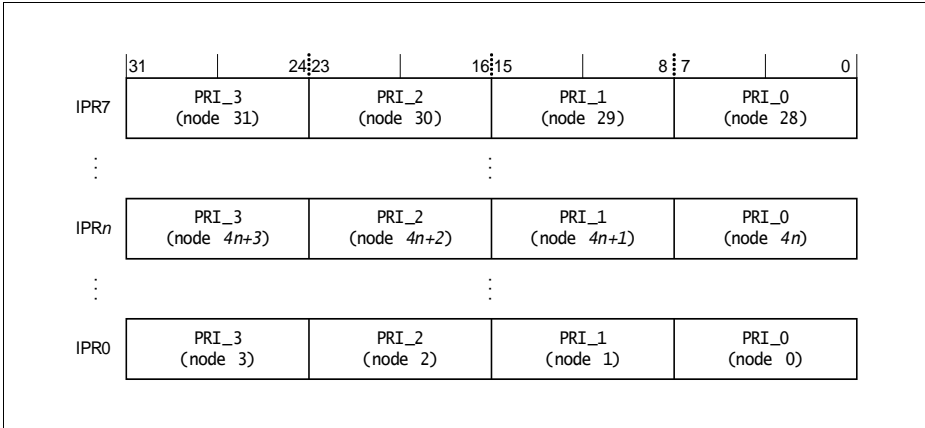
| | 31 24 | 23 16 | 15 8 | 7 0 |
|---|---|---|---|---|
| IPR7 | PRI_3 (node 31) | PRI_2 (node 30) | PRI_1 (node 29) | PRI_0 (node 28) |
| ⋮ | | ⋮ | | |
| IPR$n$ | PRI_3 (node $4n+3$) | PRI_2 (node $4n+2$) | PRI_1 (node $4n+1$) | PRI_0 (node $4n$) |
| ⋮ | | ⋮ | | |
| IPR0 | PRI_3 (node 3) | PRI_2 (node 2) | PRI_1 (node 1) | PRI_0 (node 0) |